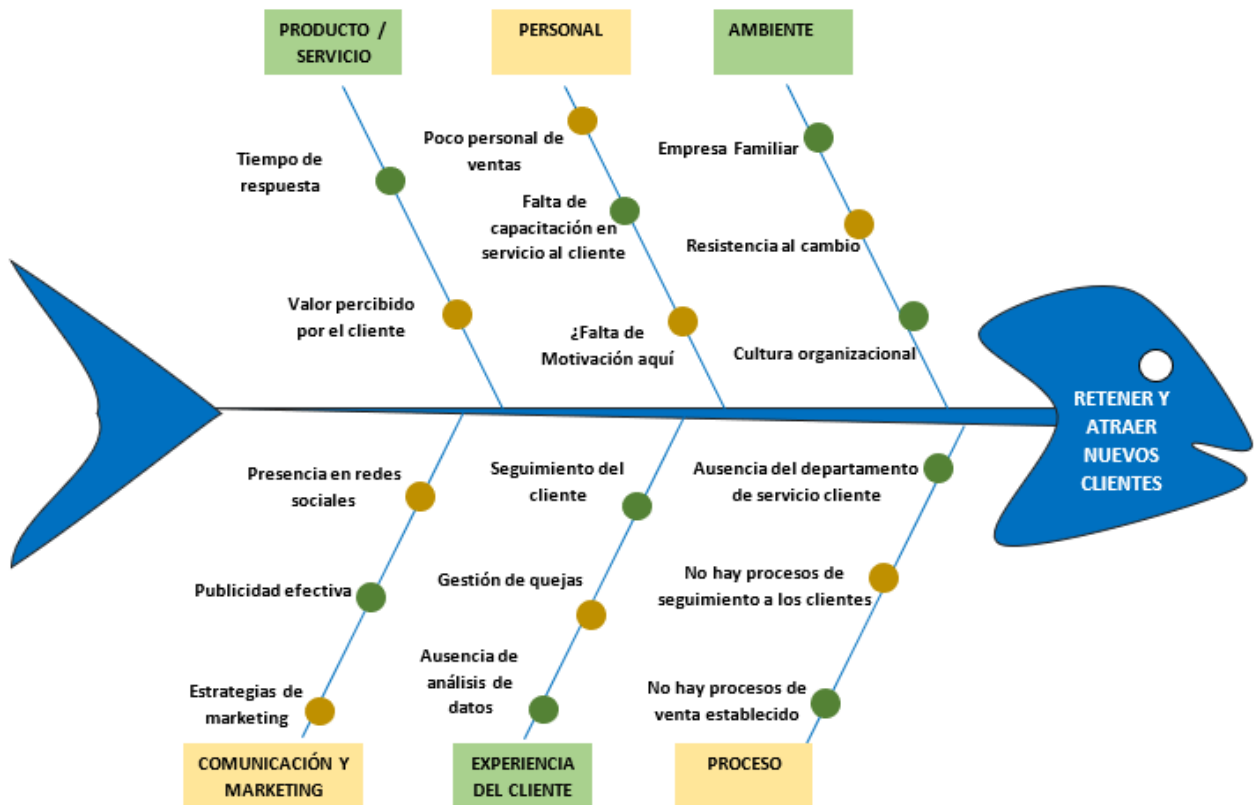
PRODUCTO / SERVICIO

PERSONAL

AMBIENTE

Tiempo de respuesta

Valor percibido por el cliente

Poco personal de ventas

Falta de capacitación en servicio al cliente

¿Falta de Motivación aquí

Empresa Familiar

Resistencia al cambio

Cultura organizacional

RETENER Y ATRAER NUEVOS CLIENTES

Presencia en redes sociales

Publicidad efectiva

Estrategias de marketing

Seguimiento del cliente

Gestión de quejas

Ausencia de análisis de datos

Ausencia del departamento de servicio cliente

No hay procesos de seguimiento a los clientes

No hay procesos de venta establecido

COMUNICACIÓN Y MARKETING

EXPERIENCIA DEL CLIENTE

PROCESO